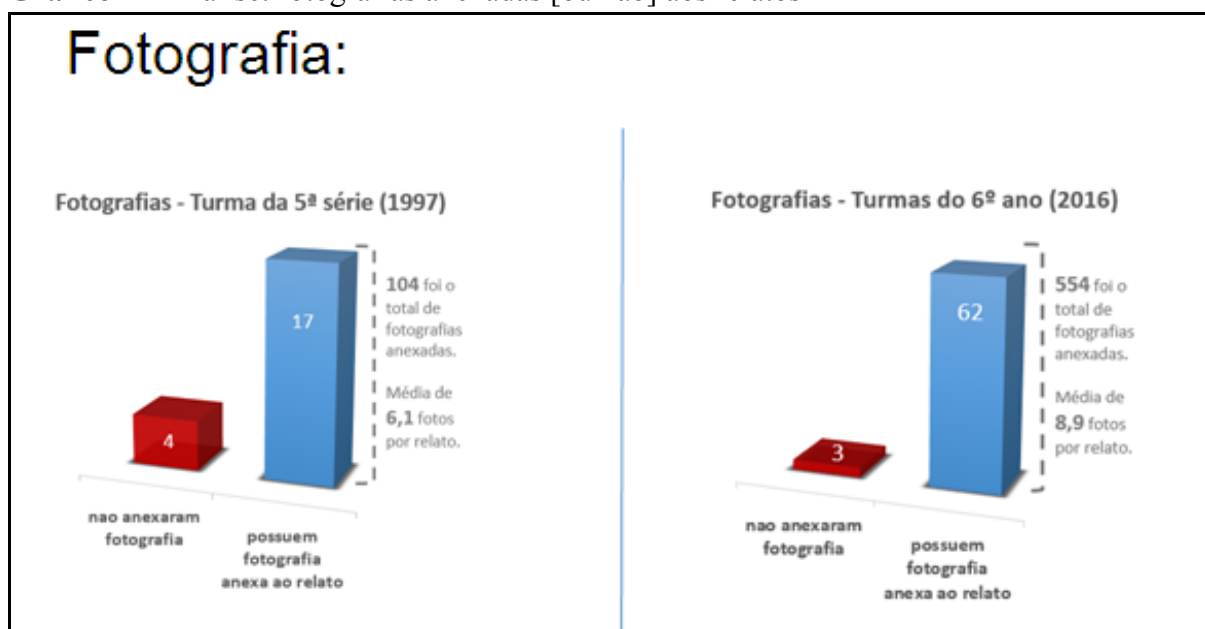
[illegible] fotografias anexadas [ou não] aos relatos

Fotografia:

Fotografias - Turma da 5ª série (1997)

17

4

104 foi o total de fotografias anexadas.

Média de 6,1 fotos por relato.

nao anexaram fotografia

possuem fotografia anexa ao relato

Fotografias - Turmas do 6º ano (2016)

62

3

554 foi o total de fotografias anexadas.

Média de 8,9 fotos por relato.

nao anexaram fotografia

possuem fotografia anexa ao relato